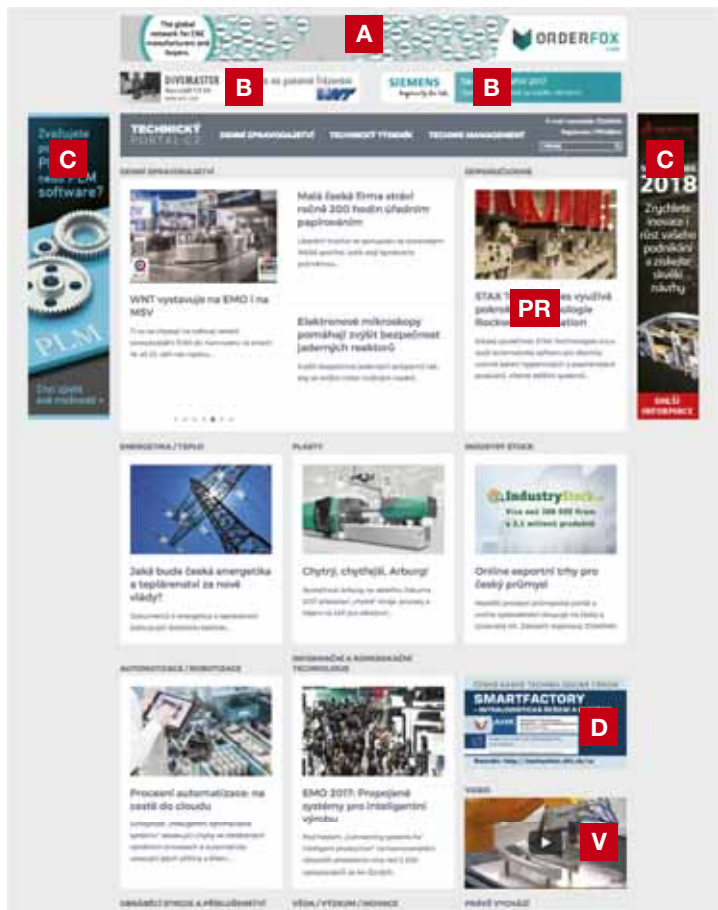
The global network for CNC manufacturers and buyers.

ORDERFOX

A

DIVEMASTER

B

SIEMENS

B

TECHNICKÝ PORTÁL.CZ

DENNÍ ZPRAVODAJSTVÍ

TECHNICKÝ TÝDENÍK

TECHNIKA MANAGEMENT

Zvažujete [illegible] PLM software?

C

PLM

C

2018

Zrychlete inovace i růst vašeho podnikání a získejte skvělé návrhy

DALŠÍ INFORMACE

DENNÍ ZPRAVODAJSTVÍ

Malá česká firma stráví ročně 200 hodin úředním papírováním

WNT vystavuje na EMO i na MSV

Elektronové mikroskopy pomáhají zvýšit bezpečnost jaderných reaktorů

DOPORUČUJEME

STAX T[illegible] využívá pokro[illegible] Rockw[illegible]

PR

ENERGETIKA / TEPLO

Jaká bude česká energetika a teplárenství za nové vlády?

PLASTY

Chytrý, chytřejší, Arburg!

INDUSTRY STOCK

IndustryStock

Online exportní trhy pro český průmysl

AUTOMATIZACE / ROBOTIZACE

Procesní automatizace: na cestě do cloudu

INFORMAČNÍ A KOMUNIKAČNÍ TECHNOLOGIE

EMO 2017: Propojené systémy pro inteligentní výrobu

SMARTFACTORY

D

VIDEO

V

OBRÁBĚCÍ STROJE A PŘÍSLUŠENSTVÍ

VĚDA / VÝZKUM / INOVACE

PRÁVĚ VYCHÁZÍ